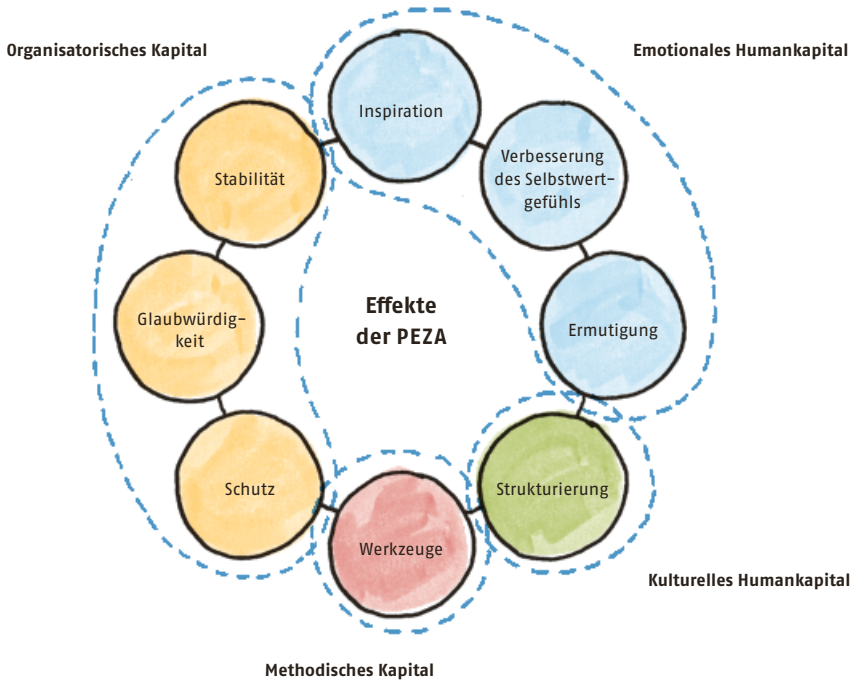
Organisatorisches Kapital

Emotionales Humankapital

Inspiration

Stabilität

Verbesserung des Selbstwertgefühls

Glaubwürdigkeit

Effekte der PEZA

Ermutigung

Schutz

Strukturierung

Werkzeuge

Kulturelles Humankapital

Methodisches Kapital